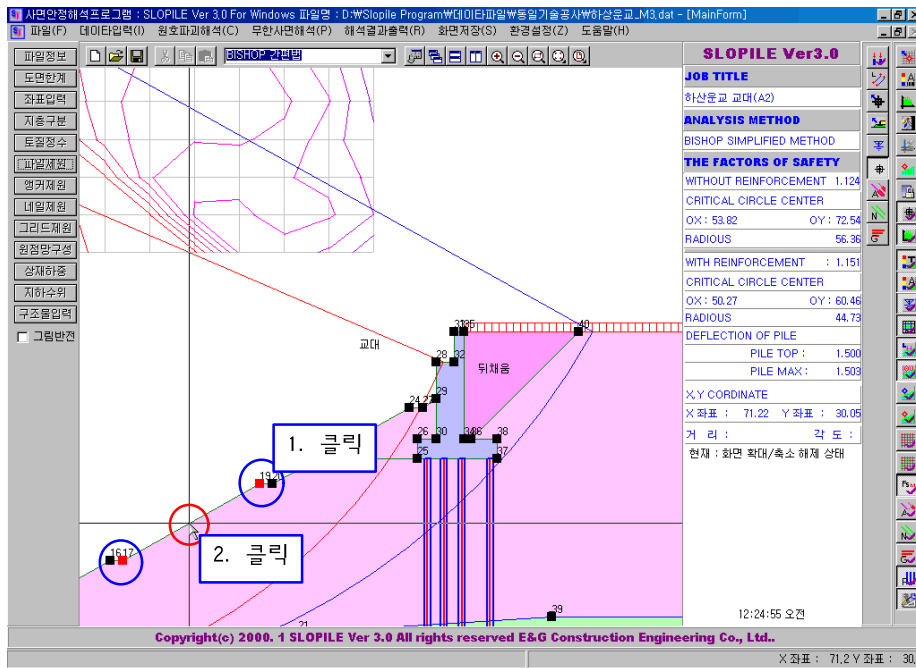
사면안정해석프로그램 : SLOPILE Ver 3.0 For Windows 파일명 : D:₩Slopile Program₩데이타파일₩동일기술공사₩하상운교_M3.dat - [MainForm]

파일(F) 데이타입력(I) 원호파괴해석(C) 무한사면해석(P) 해석결과출력(R) 화면저장(S) 환경설정(Z) 도움말(H)

BISHOP 간편법

파일정보
도면한계
좌표입력
지층구분
토질정수
파일제원
앵커제원
네일제원
그리드제원
원점망구성
상재하중
지하수위
구조물입력
그림반전

교대
뒤채움
1. 클릭
2. 클릭
31 35
40
28 32
29
24 27
26 30
34 36 38
25
37
19 20
16 17
39
21

SLOPILE Ver3.0
JOB TITLE
하산운교 교대(A2)
ANALYSIS METHOD
BISHOP SIMPLIFIED METHOD
THE FACTORS OF SAFETY
WITHOUT REINFORCEMENT 1.124
CRITICAL CIRCLE CENTER
OX : 53.82 OY : 72.54
RADIOUS 56.36
WITH REINFORCEMENT : 1.151
CRITICAL CIRCLE CENTER
OX : 50.27 OY : 60.46
RADIOUS 44.73
DEFLECTION OF PILE
PILE TOP : 1.500
PILE MAX : 1.503
X,Y CORDINATE
X 좌표 : 71.22 Y 좌표 : 30.05
거 리 : 각 도 :
현재 : 화면 확대/축소 해제 상태

12:24:55 오전

Copyright(c) 2000. 1 SLOPILE Ver 3.0 All rights reserved E&G Construction Engineering Co., Ltd..

X 좌표 : 71.2 Y 좌표 : 30